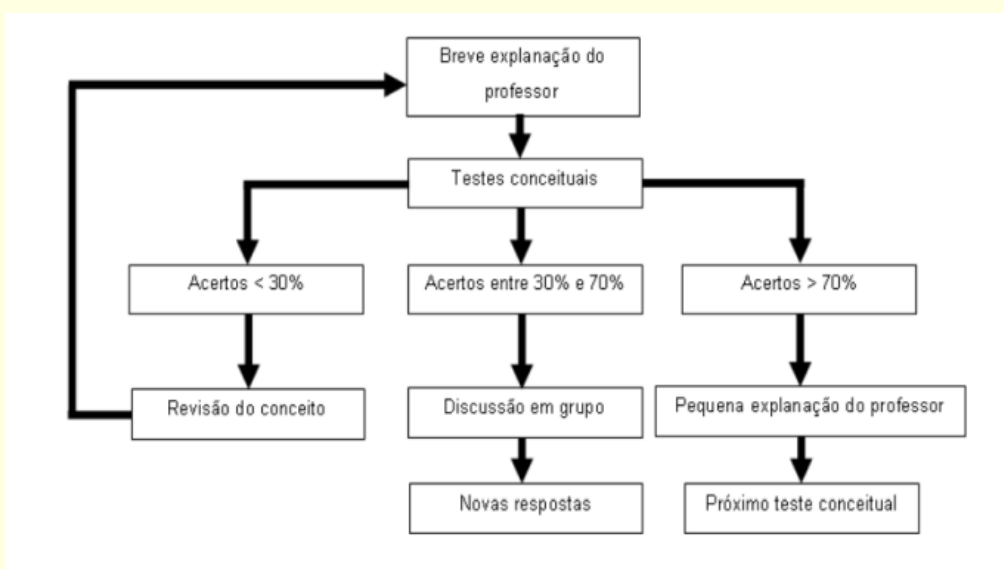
Breve explanação do professor

Testes conceituais

Acertos < 30%

Acertos entre 30% e 70%

Acertos > 70%

Revisão do conceito

Discussão em grupo

Pequena explanação do professor

Novas respostas

Próximo teste conceitual